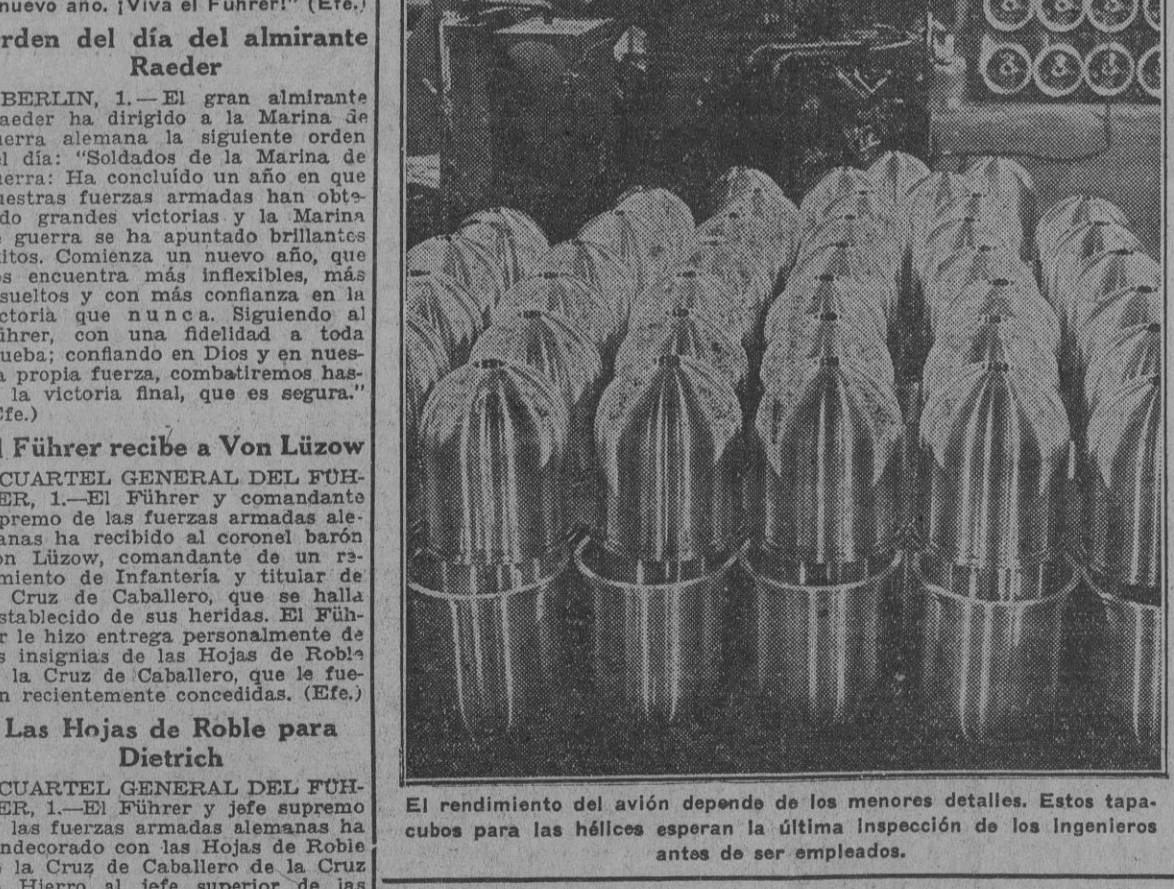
nuevo año. ¡Viva el Führer!" (Efe.)

rden del día del almirante Raeder

BERLIN, 1.—El gran almirante aeder ha dirigido a la Marina de uerra alemana la siguiente orden l día: "Soldados de la Marina de uerra: Ha concluído un año en que uestras fuerzas armadas han obtedo grandes victorias y la Marina guerra se ha apuntado brillantes itos. Comienza un nuevo año, que s encuentra más inflexibles, más sueltos y con más confianza en la ctoria que nunca. Siguiendo al ührer, con una fidelidad a toda ueba; confiando en Dios y en nuesa propia fuerza, combatiremos hasla victoria final, que es segura." fe.)

l Führer recibe a Von Lüzow

CUARTEL GENERAL DEL FÜHER, 1.—El Führer y comandante premo de las fuerzas armadas aleanas ha recibido al coronel barón on Lüzow, comandante de un remiento de Infantería y titular de Cruz de Caballero, que se halla stablecido de sus heridas. El Führ le hizo entrega personalmente de s insignias de las Hojas de Roble la Cruz de Caballero, que le fuen recientemente concedidas. (Efe.)

Las Hojas de Roble para Dietrich

CUARTEL GENERAL DEL FÜHER, 1.—El Führer y jefe supremo las fuerzas armadas alemanas ha ndecorado con las Hojas de Roble la Cruz de Caballero de la Cruz Hierro al jefe superior de las

El rendimiento del avión depende de los menores detalles. Estos tapacubos para las hélices esperan la última inspección de los ingenieros antes de ser empleados.